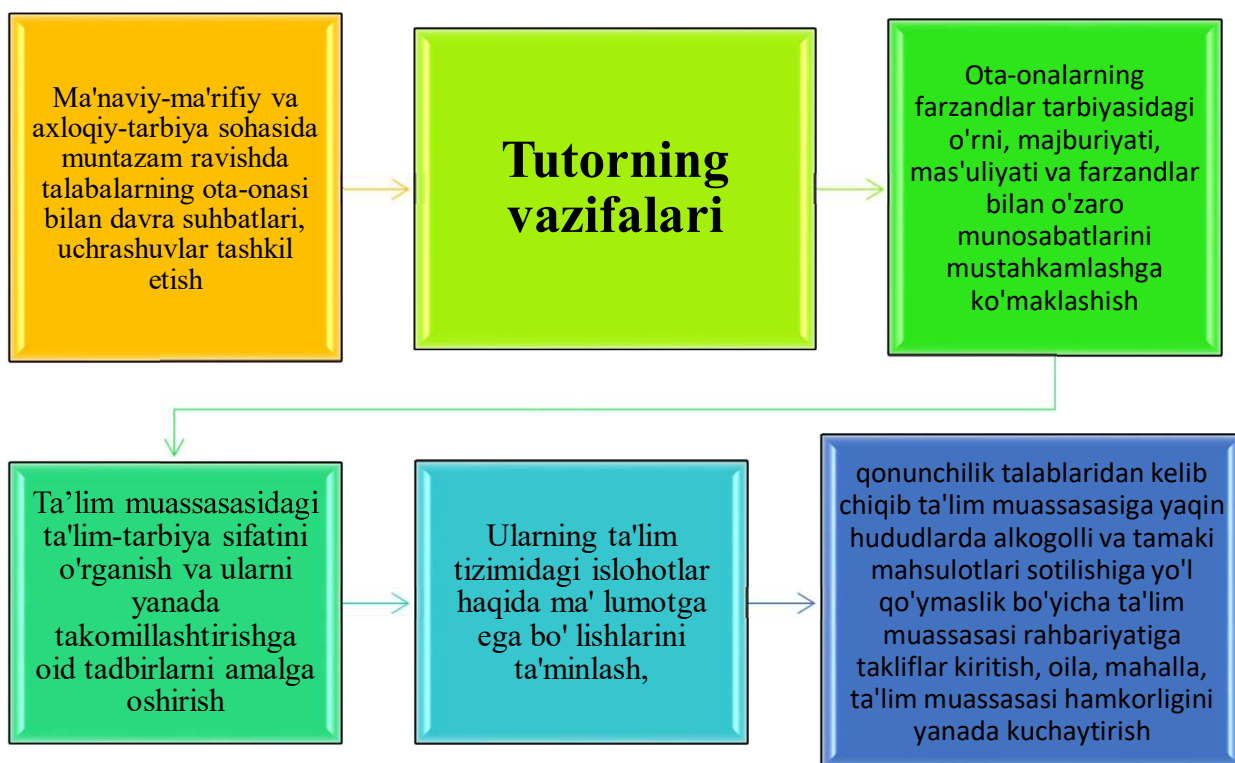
Ma'naviy-ma'rifiy va axloqiy-tarbiya sohasida muntazam ravishda talabalarning ota-onasi bilan davra suhbatlari, uchrashuvlar tashkil etish

Tutorning vazifalari

Ota-onalarning farzandlar tarbiyasidagi o'rni, majburiyati, mas'uliyati va farzandlar bilan o'zaro munosabatlarini mustahkamlashga ko'maklashish

Ta’lim muassasasidagi ta'lim-tarbiya sifatini o'rganish va ularni yanada takomillashtirishga oid tadbirlarni amalga oshirish

Ularning ta'lim tizimidagi islohotlar haqida ma' lumotga ega bo' lishlarini ta'minlash,

qonunchilik talablaridan kelib chiqib ta'lim muassasasiga yaqin hududlarda alkogolli va tamaki mahsulotlari sotilishiga yo'l qo'ymaslik bo'yicha ta'lim muassasasi rahbariyatiga takliflar kiritish, oila, mahalla, ta'lim muassasasi hamkorligini yanada kuchaytirish